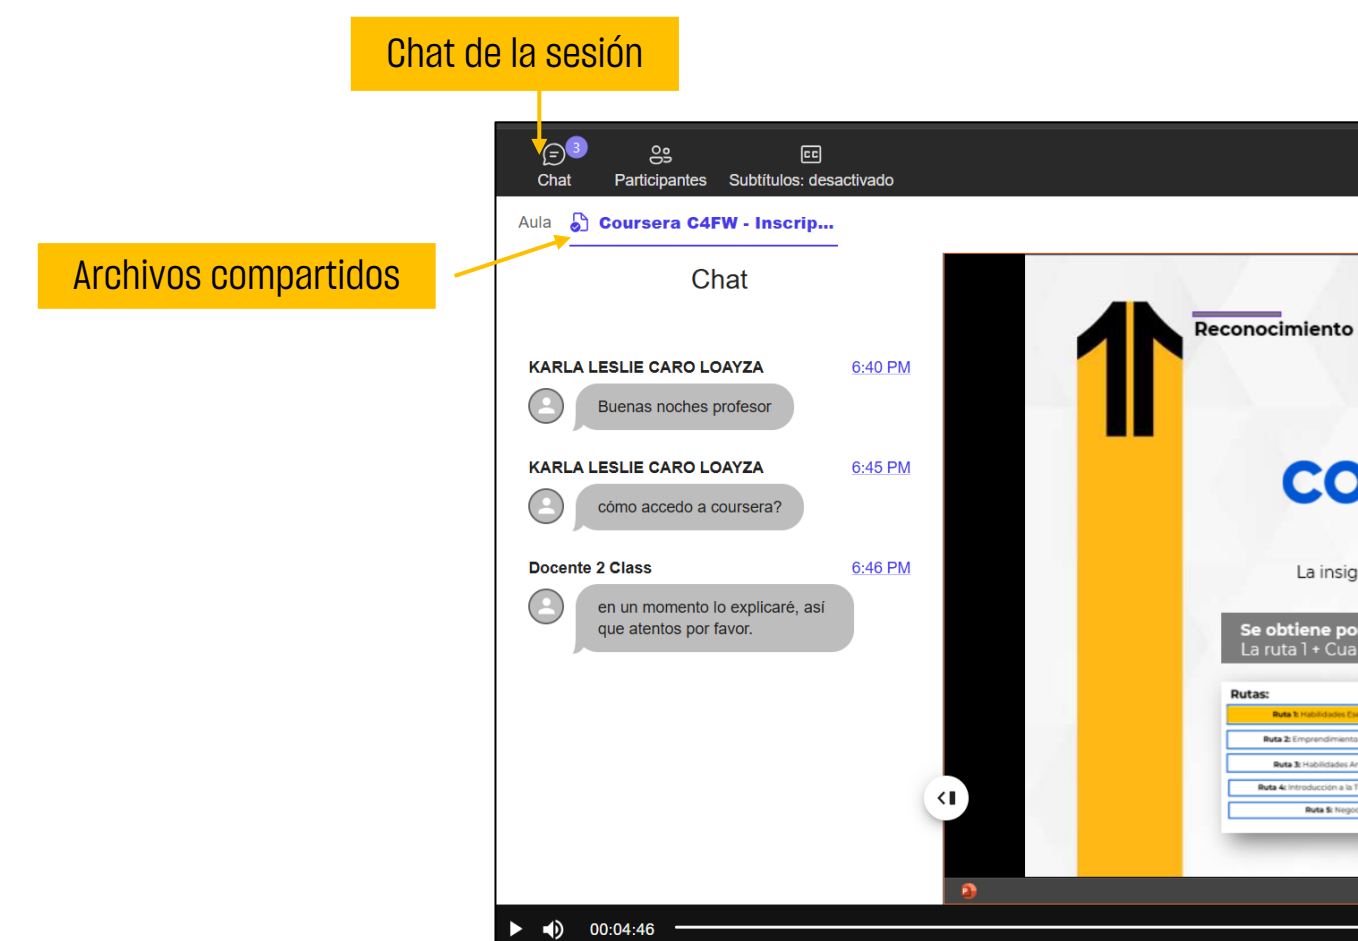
Chat de la sesión

Archivos compartidos

3

Chat Participantes Subtítulos: desactivado

Aula Coursera C4FW - Inscrip...

Chat

KARLA LESLIE CARO LOAYZA 6:40 PM

Buenas noches profesor

KARLA LESLIE CARO LOAYZA 6:45 PM

cómo accedo a coursera?

Docente 2 Class 6:46 PM

en un momento lo explicaré, así que atentos por favor.

Reconocimiento

CO

La insig

Se obtiene po
La ruta 1 + Cua

Rutas:

Ruta 1: Habilidades Es

Ruta 2: Emprendimiento

Ruta 3: Habilidades Ar

Ruta 4: Introducción a la T

Ruta 5: Negoc

00:04:46